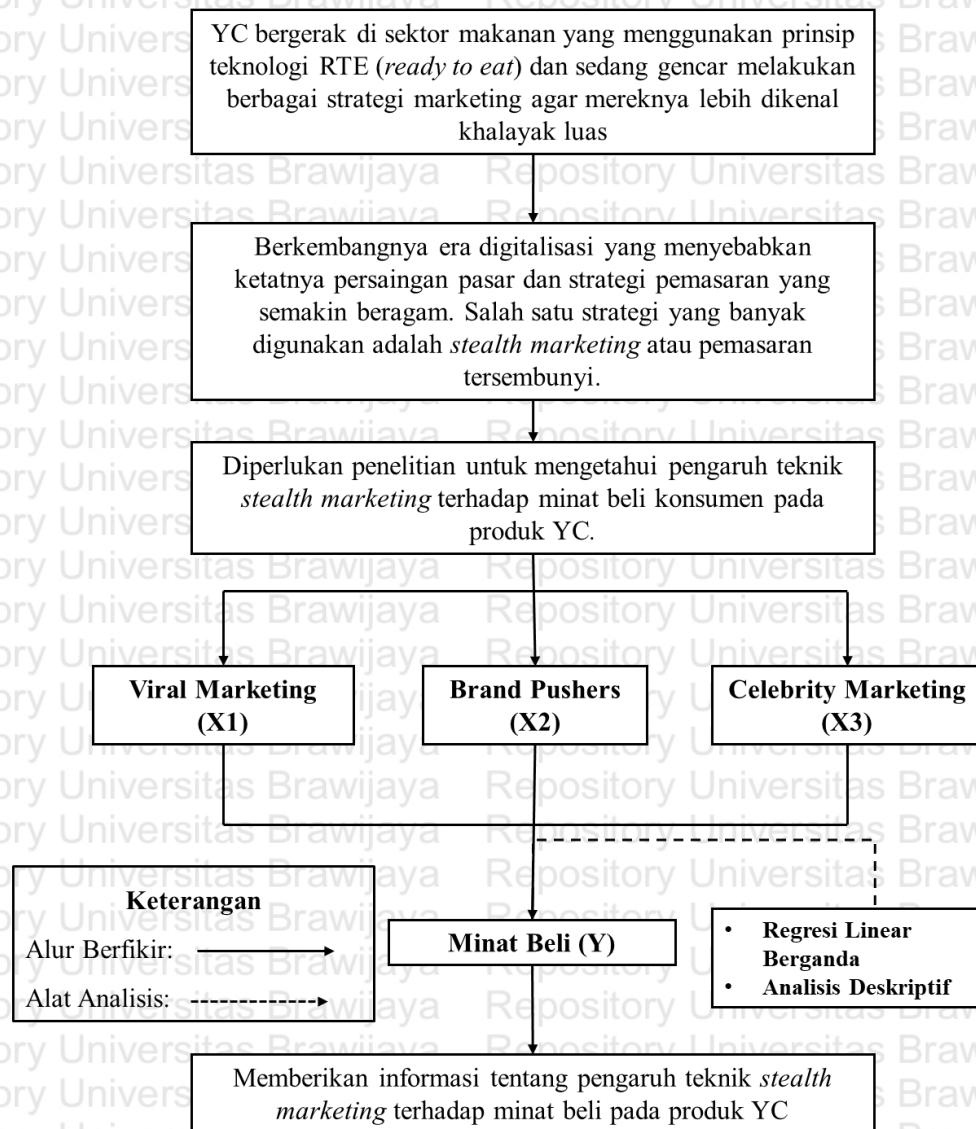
YC bergerak di sektor makanan yang menggunakan prinsip teknologi RTE (*ready to eat*) dan sedang gencar melakukan berbagai strategi marketing agar mereknya lebih dikenal khalayak luas

Berkembangnya era digitalisasi yang menyebabkan ketatnya persaingan pasar dan strategi pemasaran yang semakin beragam. Salah satu strategi yang banyak digunakan adalah *stealth marketing* atau pemasaran tersembunyi.

Diperlukan penelitian untuk mengetahui pengaruh teknik *stealth marketing* terhadap minat beli konsumen pada produk YC.

**Viral Marketing (X1)**

**Brand Pushers (X2)**

**Celebrity Marketing (X3)**

**Keterangan**
Alur Berfikir:
Alat Analisis:

**Minat Beli (Y)**

- **Regresi Linear Berganda**
- **Analisis Deskriptif**

Memberikan informasi tentang pengaruh teknik *stealth marketing* terhadap minat beli pada produk YC

Repository Universitas Brawijaya